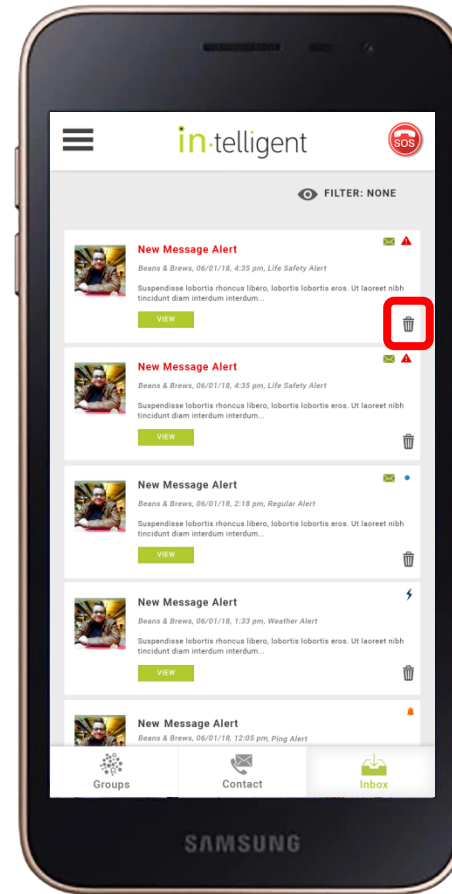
in·telligent

SOS

FILTER: NONE

New Message Alert
Beans & Brews, 06/01/18, 4:35 pm, Life Safety Alert
Suspendisse lobortis rhoncus libero, lobortis lobortis eros. Ut laoreet nibh tincidunt diam interdum interdum...
VIEW

New Message Alert
Beans & Brews, 06/01/18, 4:35 pm, Life Safety Alert
Suspendisse lobortis rhoncus libero, lobortis lobortis eros. Ut laoreet nibh tincidunt diam interdum interdum...
VIEW

New Message Alert
Beans & Brews, 06/01/18, 2:18 pm, Regular Alert
Suspendisse lobortis rhoncus libero, lobortis lobortis eros. Ut laoreet nibh tincidunt diam interdum interdum...
VIEW

New Message Alert
Beans & Brews, 06/01/18, 1:33 pm, Weather Alert
Suspendisse lobortis rhoncus libero, lobortis lobortis eros. Ut laoreet nibh tincidunt diam interdum interdum...
VIEW

New Message Alert
Beans & Brews, 06/01/18, 12:05 pm, Ping Alert

Groups
Contact
Inbox

SAMSUNG